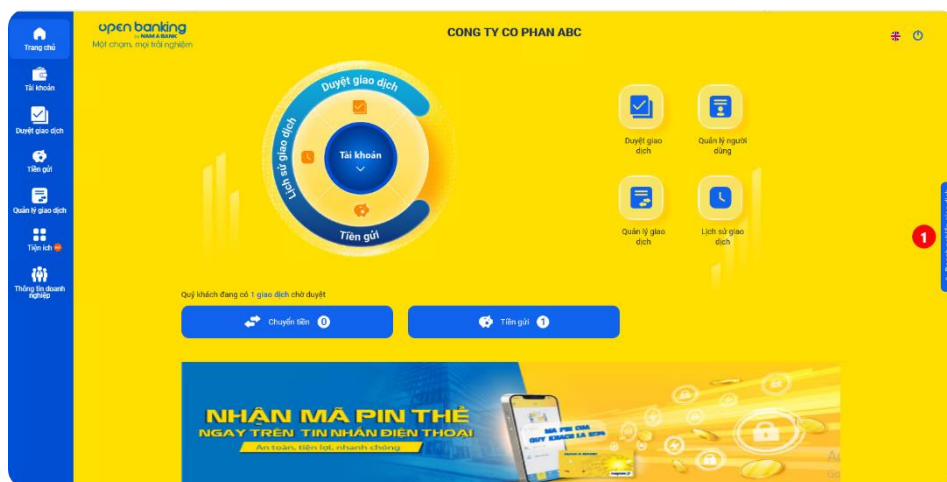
Trang chủ

Tài khoản

Duyệt giao dịch

Tiền gửi

Quản lý giao dịch

Tiện ích

Thông tin doanh nghiệp

open banking
by NAM A BANK
Một chạm, mọi trải nghiệm

CONG TY CO PHAN ABC

Duyệt giao dịch

Lịch sử giao dịch

Tài khoản

Tiền gửi

Duyệt giao dịch

Quản lý người dùng

Quản lý giao dịch

Lịch sử giao dịch

1

Quý khách đang có 1 giao dịch chờ duyệt

Chuyển tiền 0

Tiền gửi 1

NHẬN MÃ PIN THẺ
NGAY TRÊN TIN NHẮN ĐIỆN THOẠI
An toàn, tiện lợi, nhanh chóng

MÃ PIN CỦA QUÝ KHÁCH LÀ 8286